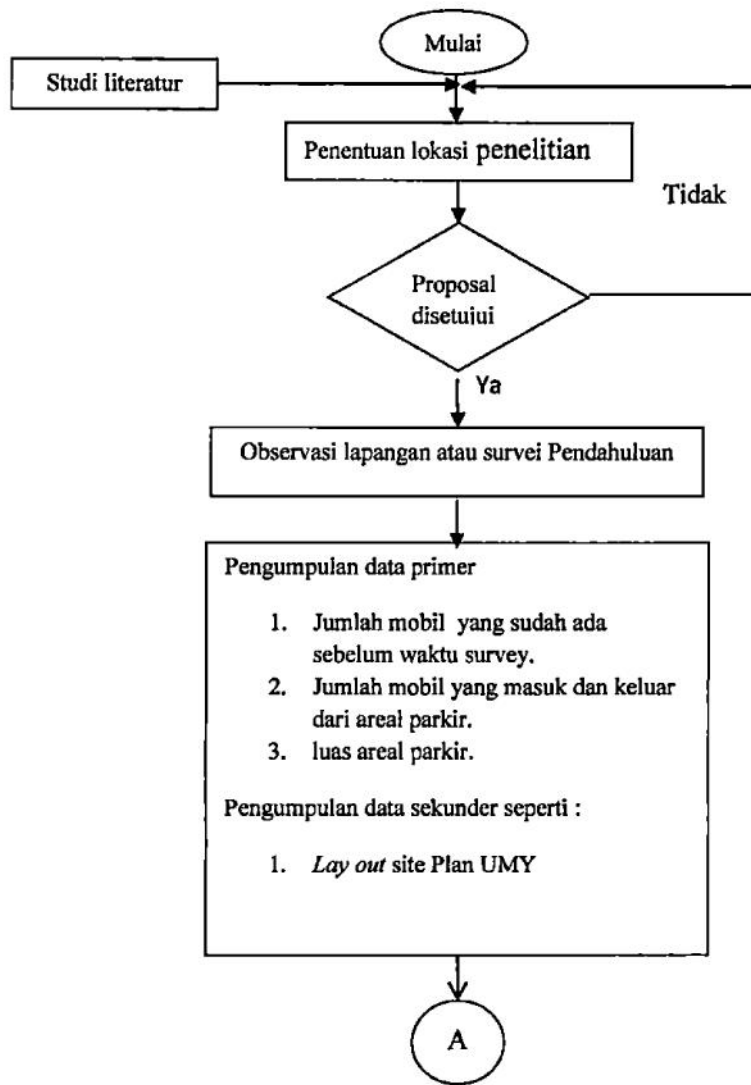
Mulai

Studi literatur

Penentuan lokasi penelitian

Tidak

Proposal disetujui

Ya

Observasi lapangan atau survei Pendahuluan

Pengumpulan data primer

1. Jumlah mobil yang sudah ada sebelum waktu survey.
2. Jumlah mobil yang masuk dan keluar dari areal parkir.
3. luas areal parkir.

Pengumpulan data sekunder seperti :

1. *Lay out* site Plan UMY

A